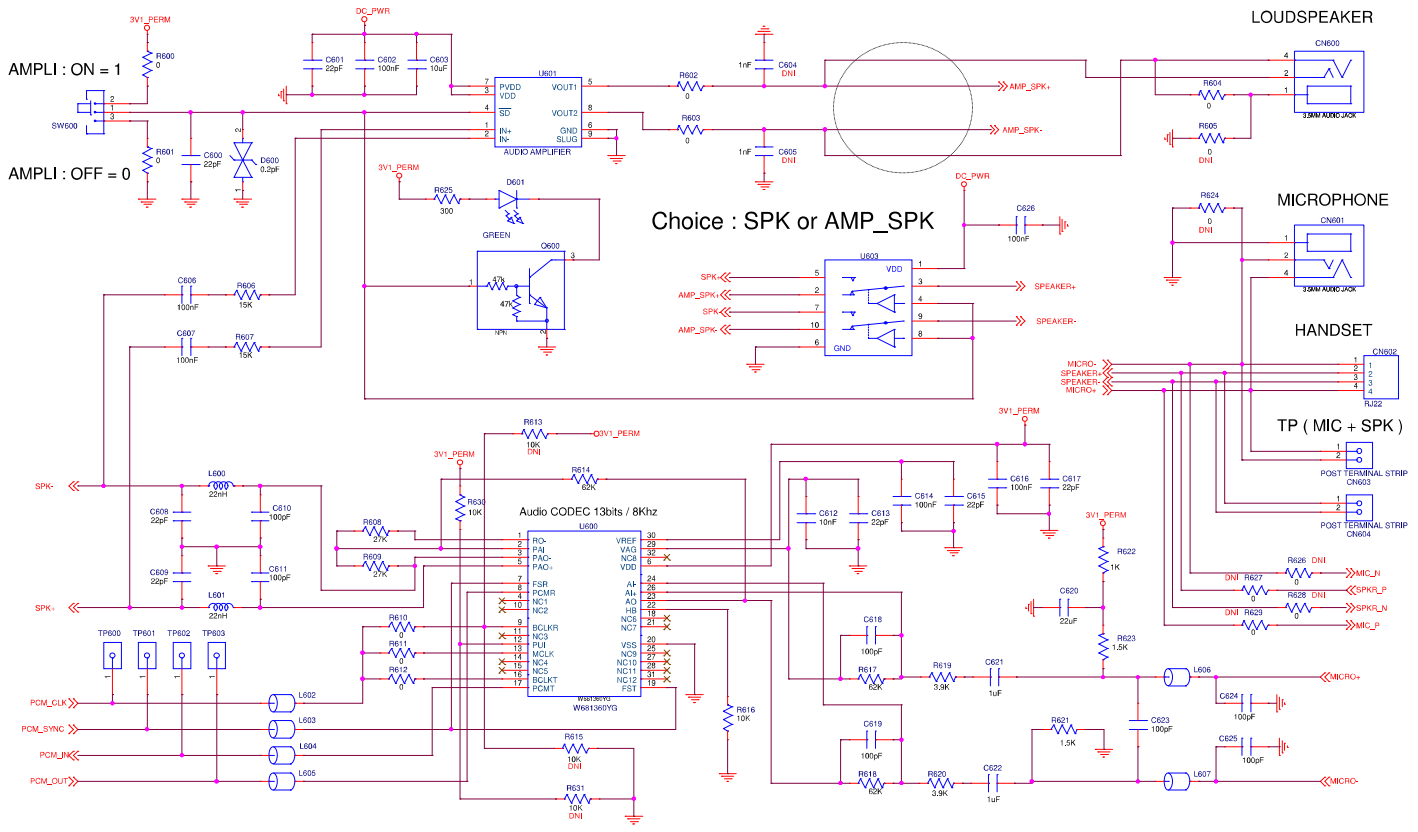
LOUDSPEAKER

AMPLI : ON = 1

AMPLI : OFF = 0

3V1_PERM
R600
0
SW600
2
1
3
R601
0
C600
22pF
D600
0.2pF

DC_PWR
C601
22pF
C602
100nF
C603
10uF
U601
PVDD
VDD
SD
IN+
IN-
VOUT1
VOUT2
GND
SLUG
AUDIO AMPLIFIER
7
3
4
1
2
5
8
6
9
R602
0
R603
0
1nF
C604
DNI
1nF
C605
DNI
AMP_SPK+
AMP_SPK-
CN600
4
2
1
R604
0
R605
0
DNI
3.5MM AUDIO JACK

3V1_PERM
R625
300
D601
GREEN
Q600
47k
47k
NPN
1
3
2

Choice : SPK or AMP_SPK

DC_PWR
C626
100nF

MICROPHONE
R624
0
DNI
CN601
1
2
4
3.5MM AUDIO JACK

C606
100nF
R606
15K
C607
100nF
R607
15K

U603
VDD
GND
SPK+
AMP_SPK+
SPK-
AMP_SPK-
5
2
7
10
6
1
3
4
9
8
SPEAKER+
SPEAKER-

HANDSET
CN602
MICRO-
SPEAKER+
SPEAKER-
MICRO+
1
2
3
4
RJ22

TP ( MIC + SPK )
POST TERMINAL STRIP
CN603
POST TERMINAL STRIP
CN604

R613
10K
DNI
3V1_PERM
3V1_PERM
R614
62K
R630
10K
3V1_PERM

SPK-
L600
22nH
C608
22pF
C610
100pF
C609
22pF
C611
100pF
L601
22nH
SPK+

Audio CODEC 13bits / 8Khz
U600
R608
27K
R609
27K
RO-
PAI
PAO-
PAO+
FSR
PCMR
NC1
NC2
BCLKR
NC3
PUI
MCLK
NC4
NC5
BCLKT
PCMT
VREF
VAG
NC8
VDD
AI-
AI+
AO
HB
NC6
NC7
VSS
NC9
NC10
NC11
NC12
FST
1
2
3
5
7
8
4
10
9
11
12
13
14
15
16
17
30
29
32
6
24
26
23
22
18
21
20
25
27
28
31
19
W681360YG
W681360YG

C612
10nF
C613
22pF
C614
100nF
C615
22pF
C616
100nF
C617
22pF

3V1_PERM
R622
1K
C620
22uF
R623
1.5K

R626 DNI
0
MIC_N
DNI R627
0
R628 DNI
SPKR_P
0
SPKR_N
DNI R629
0
MIC_P

TP600
TP601
TP602
TP603
R610
0
R611
0
R612
0
PCM_CLK
PCM_SYNC
PCM_IN
PCM_OUT
L602
L603
L604
L605

R616
10K
R615
10K
DNI
R631
10K
DNI

C618
100pF
R617
62K
R619
3.9K
C621
1uF
C619
100pF
R618
62K
R620
3.9K
C622
1uF
R621
1.5K
C623
100pF
L606
C624
100pF
MICRO+
L607
C625
100pF
MICRO-